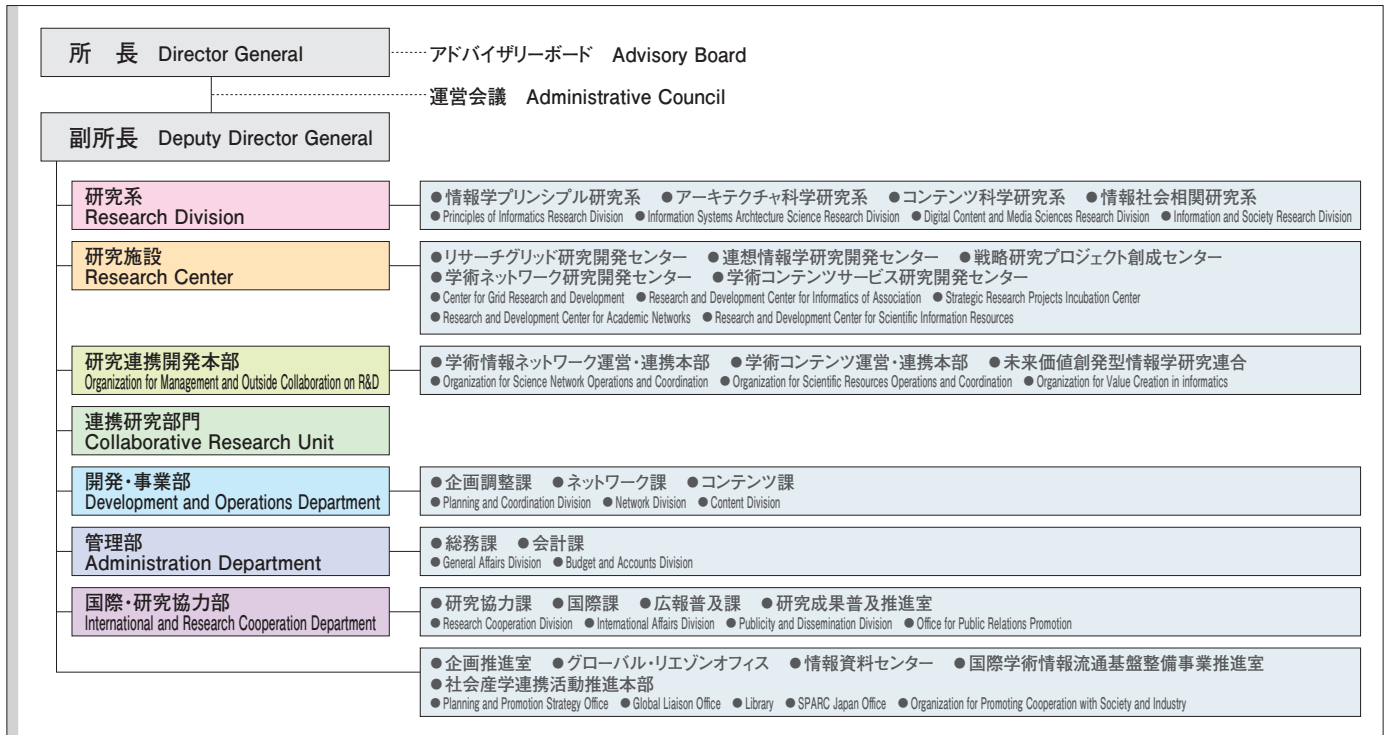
所　長 Director General

アドバイザリーボード　Advisory Board

運営会議　Administrative Council

副所長 Deputy Director General

研究系
Research Division

●情報学プリンシプル研究系 ●アーキテクチャ科学研究系 ●コンテンツ科学研究系 ●情報社会相関研究系
● Principles of Informatics Research Division ● Information Systems Archtecture Science Research Division ● Digital Content and Media Sciences Research Division ● Information and Society Research Division

研究施設
Research Center

●リサーチグリッド研究開発センター ●連想情報学研究開発センター ●戦略研究プロジェクト創成センター
●学術ネットワーク研究開発センター ●学術コンテンツサービス研究開発センター
● Center for Grid Research and Development ● Research and Development Center for Informatics of Association ● Strategic Research Projects Incubation Center
● Research and Development Center for Academic Networks ● Research and Development Center for Scientific Information Resources

研究連携開発本部
Organization for Management and Outside Collaboration on R&D

●学術情報ネットワーク運営・連携本部 ●学術コンテンツ運営・連携本部 ●未来価値創発型情報学研究連合
● Organization for Science Network Operations and Coordination ● Organization for Scientific Resources Operations and Coordination ● Organization for Value Creation in informatics

連携研究部門
Collaborative Research Unit

開発・事業部
Development and Operations Department

●企画調整課 ●ネットワーク課 ●コンテンツ課
● Planning and Coordination Division ● Network Division ● Content Division

管理部
Administration Department

●総務課 ●会計課
● General Affairs Division ● Budget and Accounts Division

国際・研究協力部
International and Research Cooperation Department

●研究協力課 ●国際課 ●広報普及課 ●研究成果普及推進室
● Research Cooperation Division ● International Affairs Division ● Publicity and Dissemination Division ● Office for Public Relations Promotion

●企画推進室 ●グローバル・リエゾンオフィス ●情報資料センター ●国際学術情報流通基盤整備事業推進室
●社会産学連携活動推進本部
● Planning and Promotion Strategy Office ● Global Liaison Office ● Library ● SPARC Japan Office ● Organization for Promoting Cooperation with Society and Industry